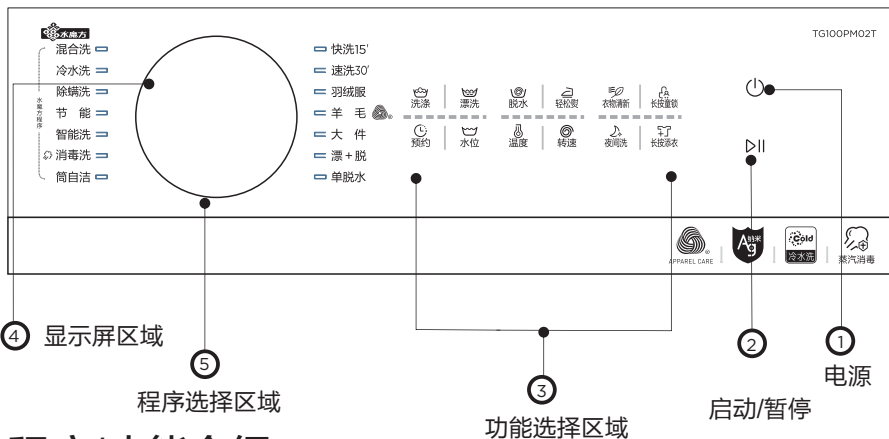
水魔方

TG100PM02T

混合洗
冷水洗
除螨洗
节 能
智能洗
消毒洗
筒自洁

水魔方程序

快洗15'
速洗30'
羽绒服
羊 毛
大 件
漂+脱
单脱水

洗涤
漂洗
脱水
轻松熨
衣物清新
长按童锁

预约
水位
温度
转速
夜间洗
长按添衣

APPAREL CARE

Ag 银离子

Cold 冷水洗

蒸汽消毒

④ 显示屏区域

⑤ 程序选择区域

③ 功能选择区域

② 启动/暂停

① 电源

程序功能介绍